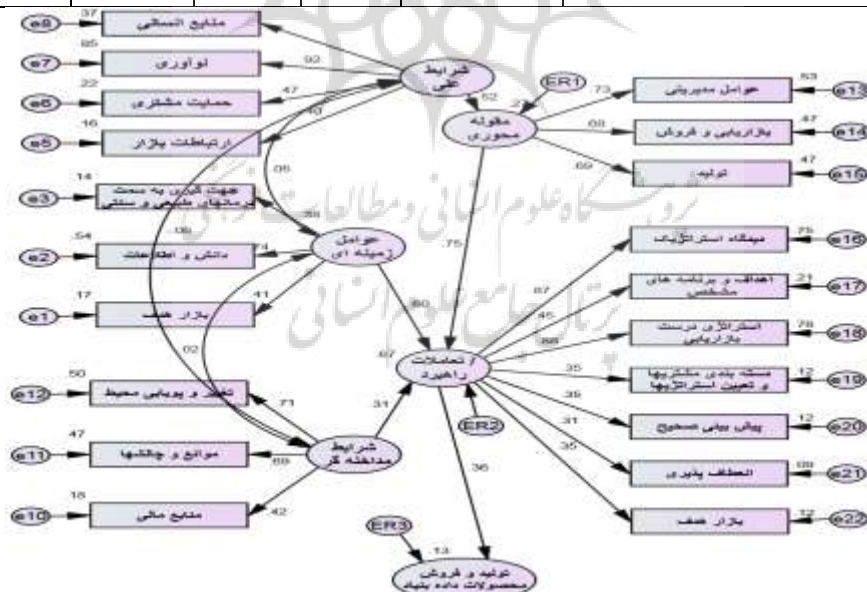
e8 .37 منابع انسانی
e7 .85 نوآوری
e6 .22 حمایت مشتری
e5 .16 ارتباطات بازار
e3 .14 جهت گیری به سمت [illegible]
e2 .54 دانش و اطلاعات
e1 .17 بازار هدف
e12 .50 تغییر و پویایی محیط
e11 .47 موانع و چالشها
e10 .18 منابع مالی

.92
.47
.40
.06
.38
.06
.74
.41
.02
.71
.69
.42

شرایط علی
.52
ER1
.2
.73
.68
.69
مقوله محوری
عوامل مدیریتی .53 e13
بازاریابی و فروش .47 e14
تولید .47 e15

عوامل زمینه ای
.75
.60
.31
.67
تعاملات راهبرد
ER2
.36

شرایط مداخله گر

.87
.46
.88
.35
.39
.31
.35

مهمگاه استراتژیک .75 e16
اهداف و برنامه های مشخص .21 e17
استراتژی درست بازاریابی .78 e18
دسته بندی مشتریها و تعیین استراتژیها .12 e19
پیش بینی صحیح .12 e20
انعطاف پذیری .08 e21
بازار هدف .12 e22

ER3
.13
تولید و فروش محصولات دانه بنیاد

پژوهشگاه علوم انسانی و مطالعات فرهنگی
پرتال جامع علوم انسانی